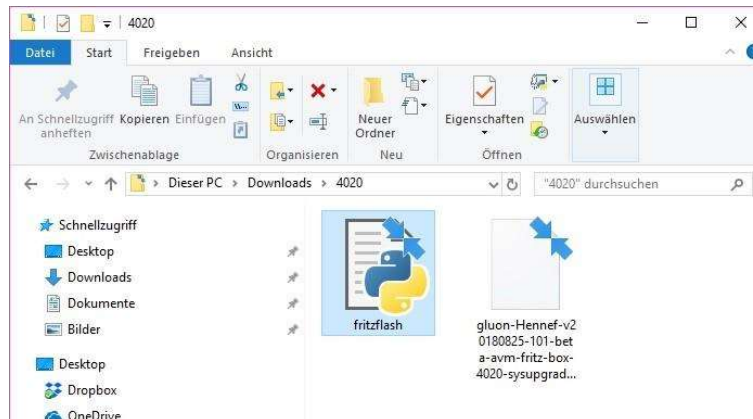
4020

Datei Start Freigeben Ansicht

An Schnellzugriff anheften Kopieren Einfügen
Zwischenablage

Organisieren

Neuer Ordner
Neu

Eigenschaften
Öffnen

Auswählen

Dieser PC > Downloads > 4020

"4020" durchsuchen

Schnellzugriff
Desktop
Downloads
Dokumente
Bilder
Desktop
Dropbox
OneDrive

fritzflash

gluon-Hennef-v20180825-101-beta-avm-fritz-box-4020-sysupgrad...